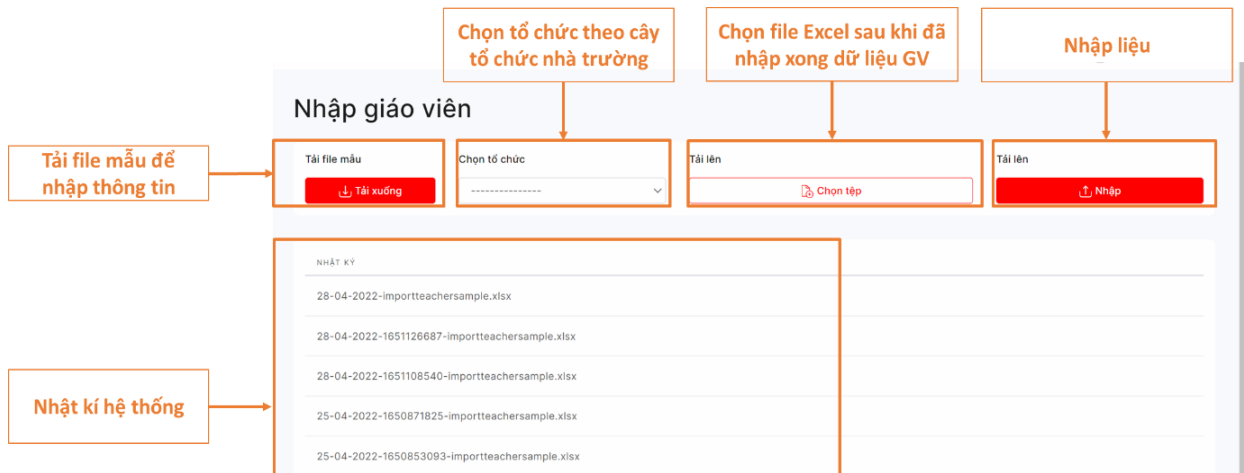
Chọn tổ chức theo cây tổ chức nhà trường

Chọn file Excel sau khi đã nhập xong dữ liệu GV

Nhập liệu

Nhập giáo viên

Tải file mẫu để nhập thông tin

Tải file mẫu

Tải xuống

Chọn tổ chức

---------------

Tải lên

Chọn tệp

Tải lên

Nhập

NHẬT KÝ

28-04-2022-importteachersample.xlsx

28-04-2022-1651126687-importteachersample.xlsx

28-04-2022-1651108540-importteachersample.xlsx

Nhật kí hệ thống

25-04-2022-1650871825-importteachersample.xlsx

25-04-2022-1650853093-importteachersample.xlsx